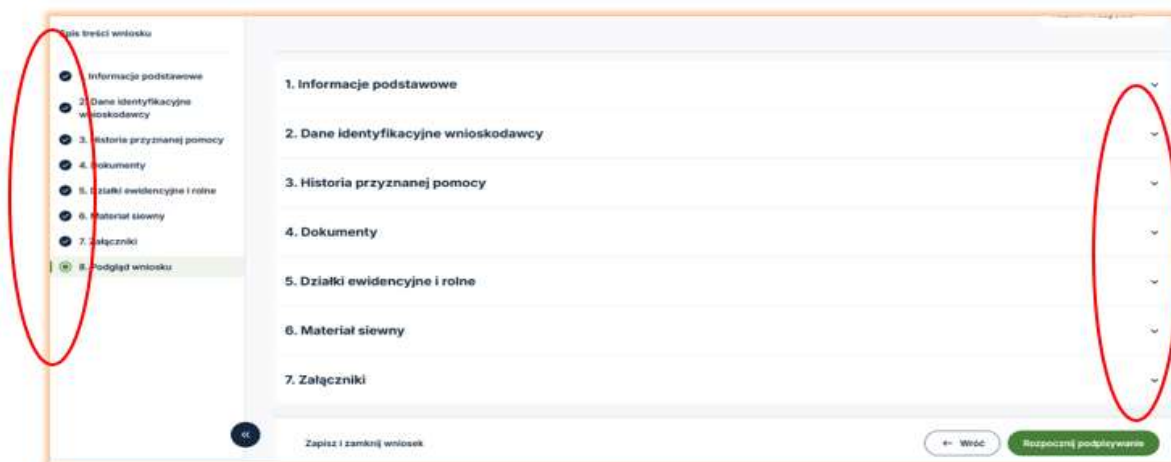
Spis treści wniosku

1. Informacje podstawowe
2. Dane identyfikacyjne wnioskodawcy
3. Historia przyznanej pomocy
4. Dokumenty
5. Działki ewidencyjne i rolne
6. Materiał siewny
7. Załączniki
8. Podgląd wniosku

1. Informacje podstawowe

2. Dane identyfikacyjne wnioskodawcy

3. Historia przyznanej pomocy

4. Dokumenty

5. Działki ewidencyjne i rolne

6. Materiał siewny

7. Załączniki

«

Zapisz i zamknij wniosek

← Wróć

Rozpocznij podpisywanie